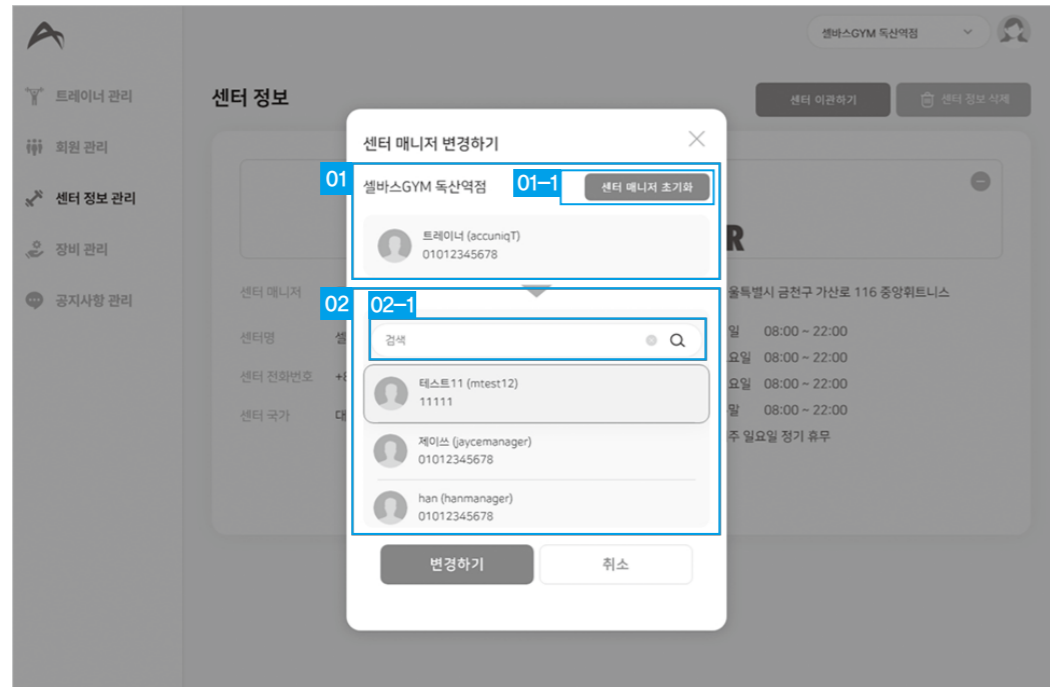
셀바스GYM 독산역점

트레이너 관리
회원 관리
센터 정보 관리
장비 관리
공지사항 관리

센터 정보

센터 이관하기
센터 정보 삭제

R

센터 매니저
센터명 셀
센터 전화번호 +8
센터 국가 대

울특별시 금천구 가산로 116 중앙휘트니스
일 08:00 ~ 22:00
요일 08:00 ~ 22:00
요일 08:00 ~ 22:00
말 08:00 ~ 22:00
주 일요일 정기 휴무

센터 매니저 변경하기

01
셀바스GYM 독산역점
01-1
센터 매니저 초기화

트레이너 (accuniqT)
01012345678

02
02-1
검색

테스트11 (mtest12)
11111

제이쓰 (jaycemanager)
01012345678

han (hanmanager)
01012345678

변경하기
취소